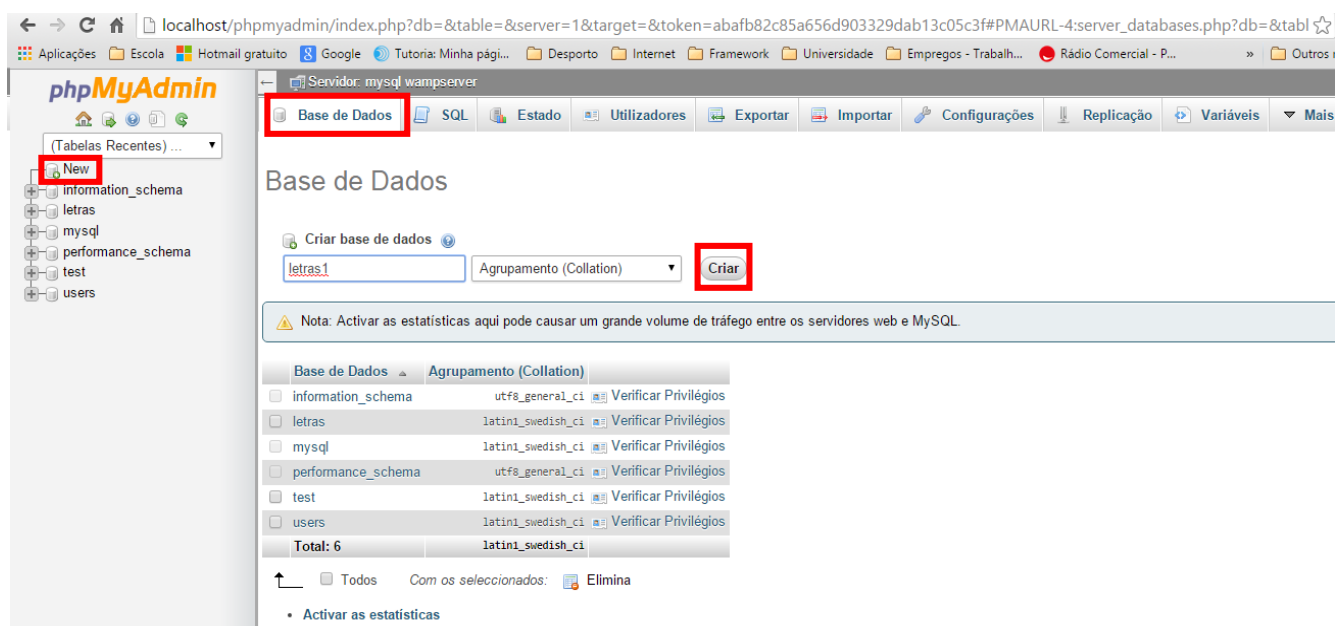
localhost/phpmyadmin/index.php?db=&table=&server=1&target=&token=abafb82c85a656d903329dab13c05c3f#PMAURL-4:server_databases.php?db=&tabl

Aplicações Escola Hotmail gratuito Google Tutoria: Minha pági... Desporto Internet Framework Universidade Empregos - Trabalh... Rádio Comercial - P... » Outros

phpMyAdmin

(Tabelas Recentes) ...

New
information_schema
letras
mysql
performance_schema
test
users

Servidor: mysql wampserver

Base de Dados SQL Estado Utilizadores Exportar Importar Configurações Replicação Variáveis Mais

Base de Dados

Criar base de dados

letras1 | Agrupamento (Collation) | Criar

Nota: Activar as estatísticas aqui pode causar um grande volume de tráfego entre os servidores web e MySQL.

| Base de Dados | Agrupamento (Collation) | |
|---|---|---|
| information_schema | utf8_general_ci | Verificar Privilégios |
| letras | latin1_swedish_ci | Verificar Privilégios |
| mysql | latin1_swedish_ci | Verificar Privilégios |
| performance_schema | utf8_general_ci | Verificar Privilégios |
| test | latin1_swedish_ci | Verificar Privilégios |
| users | latin1_swedish_ci | Verificar Privilégios |
| Total: 6 | latin1_swedish_ci | |

Todos Com os seleccionados: Elimina

• Activar as estatísticas